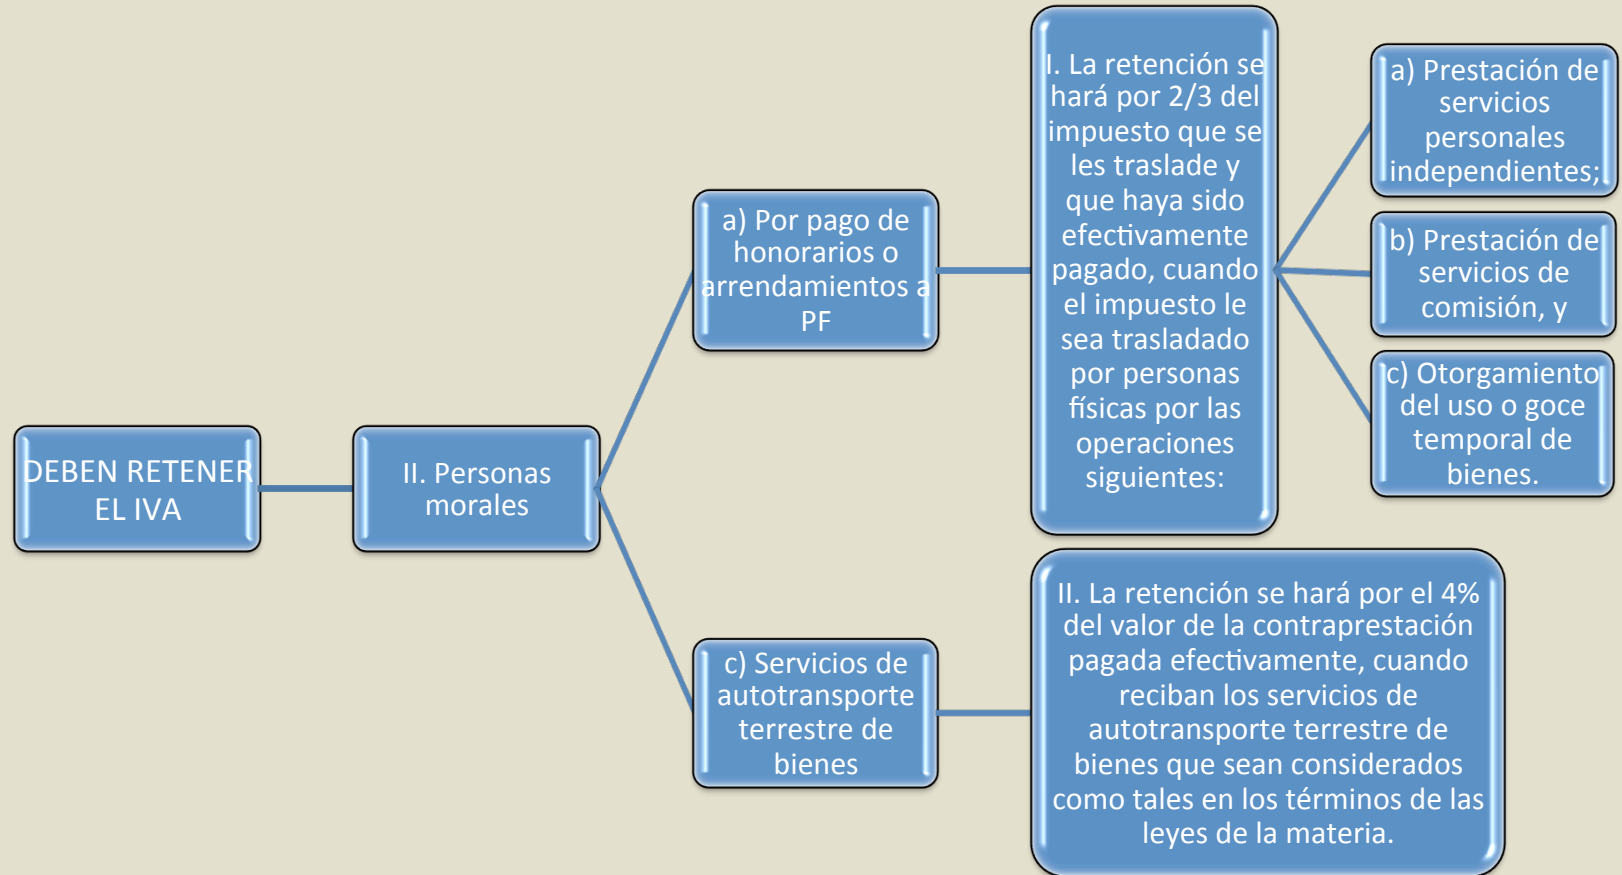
DEBEN RETENER EL IVA

II. Personas morales

a) Por pago de honorarios o arrendamientos a PF

I. La retención se hará por 2/3 del impuesto que se les traslade y que haya sido efectivamente pagado, cuando el impuesto le sea trasladado por personas físicas por las operaciones siguientes:

a) Prestación de servicios personales independientes;

b) Prestación de servicios de comisión, y

c) Otorgamiento del uso o goce temporal de bienes.

c) Servicios de autotransporte terrestre de bienes

II. La retención se hará por el 4% del valor de la contraprestación pagada efectivamente, cuando reciban los servicios de autotransporte terrestre de bienes que sean considerados como tales en los términos de las leyes de la materia.